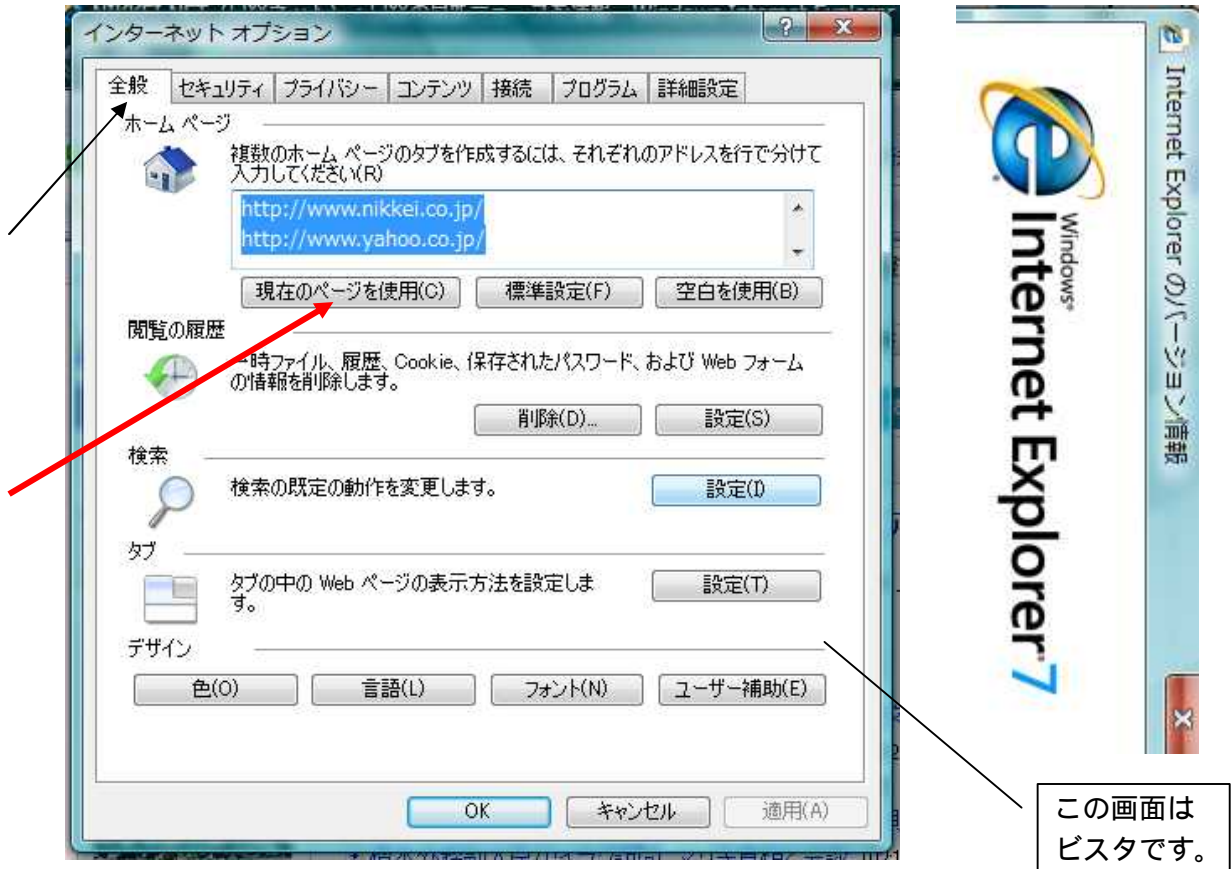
インターネット オプション

全般 | セキュリティ | プライバシー | コンテンツ | 接続 | プログラム | 詳細設定

ホーム ページ

複数のホーム ページのタブを作成するには、それぞれのアドレスを行で分けて入力してください(R)

http://www.nikkei.co.jp/
http://www.yahoo.co.jp/

現在のページを使用(C)
標準設定(F)
空白を使用(B)

閲覧の履歴

一時ファイル、履歴、Cookie、保存されたパスワード、および Web フォームの情報を削除します。

削除(D)...
設定(S)

検索

検索の既定の動作を変更します。

設定(I)

タブ

タブの中の Web ページの表示方法を設定します。

設定(T)

デザイン

色(O)
言語(L)
フォント(N)
ユーザー補助(E)

OK
キャンセル
適用(A)

Internet Explorer のバージョン情報

Windows Internet Explorer 7

この画面はビスタです。